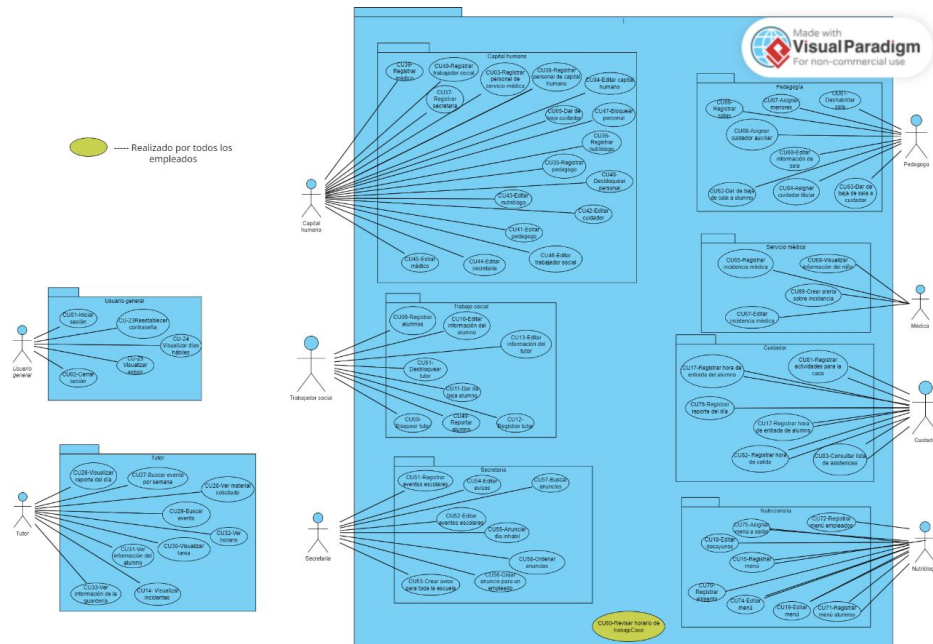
Made with Visual Paradigm
For non-commercial use

----- Realizado por todos los empleados

Capital humano
CU36-Registrar médico
CU40-Registrar trabajador social
CU37-Registrar secretaria
CU03-Registrar personal de servicio médico
CU39-Registrar personal de capital humano
CU04-Editar capital humano
CU05-Dar de baja cuidador
CU47-Bloquear personal
CU36-Registrar nutriólogo
CU35-Registrar pedagogo
CU45-Desbloquear personal
CU42-Editar nutriólogo
CU42-Editar cuidador
CU41-Editar pedagogo
CU46-Editar trabajador social
CU45-Editar médico
CU44-Editar secretaria
Capital humano

Pedagogía
CU06-Registrar salas
CU07-Asignar menores
CU61-Deshabilitar sala
CU08-Asignar cuidador auxiliar
CU60-Editar información de sala
CU62-Dar de baja de sala a alumno
CU64-Asignar cuidador titular
CU63-Dar de baja de sala a cuidador
Pedagogo

Servicio médico
CU03-Registrar incidencia médica
CU68-Visualizar información del niño
CU69-Crear alerta sobre incidencia
CU67-Editar incidencia médica
Médico

Usuario general
CU01-Iniciar sesión
CU-23Reestablecer contraseña
CU-24 Visualizar días hábiles
CU-25 Visualizar avisos
CU02-Cerrar sesión
Usuario general

Trabajo social
CU09-Registrar alumnos
CU10-Editar información del alumno
CU13-Editar información del tutor
CU51-Desbloquear tutor
CU11-Dar de baja alumno
CU50-Bloquear tutor
CU49-Reportar alumno
CU12-Registrar tutor
Trabajador social

Cuidador
CU17-Registrar hora de entrada del alumno
CU81-Registrar actividades para la casa
CU76-Registrar reporte del día
CU17-Registrar hora de entrada de alumno
CU52- Registrar hora de salida
CU53-Consultar lista de asistencias
Cuidador

Tutor
CU26-Visualizar reporte del día
CU27-Buscar evento por semana
CU28-Ver material solicitado
CU29-Buscar evento
CU32-Ver horario
CU31-Ver información del alumno
CU30-Visualizar tarea
CU33-Ver información de la guardería
CU14- Visualizar incidentes
Tutor

Secretaria
CU51-Registrar eventos escolares
CU54-Editar avisos
CU57-Buscar anuncios
CU52-Editar eventos escolares
CU56-Anunciar día inhábil
CU58-Ordenar anuncios
CU53- Crear aviso para toda la escuela
CU56-Crear anuncio para un empleado
Secretaria

Nutriciomola
CU75-Asignar menú a salón
CU72-Registrar menú empleados
CU18-Editar desayunos
CU15-Registrar menú
CU70-Registrar alimento
CU74-Editar menú
CU19-Editar menú
CU71-Registrar menú alumnos
Nutriólogo

CU00-Revisar horario de trabajoCase